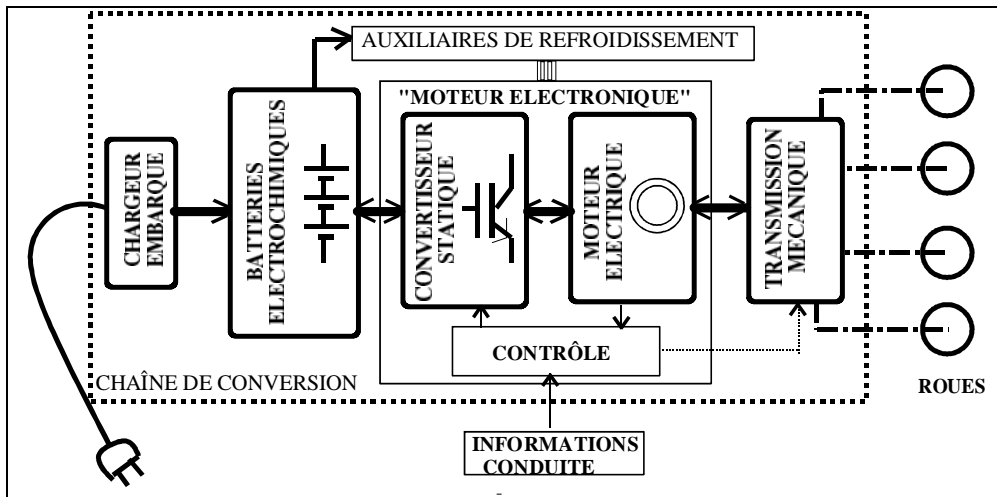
AUXILIAIRES DE REFROIDISSEMENT

"MOTEUR ELECTRONIQUE"

CHARGEUR EMBARQUE

BATTERIES ELECTROCHIMIQUES

CONVERTISSEUR STATIQUE

MOTEUR ELECTRIQUE

TRANSMISSION MECANIQUE

CONTRÔLE

CHAÎNE DE CONVERSION

ROUES

INFORMATIONS CONDUITE